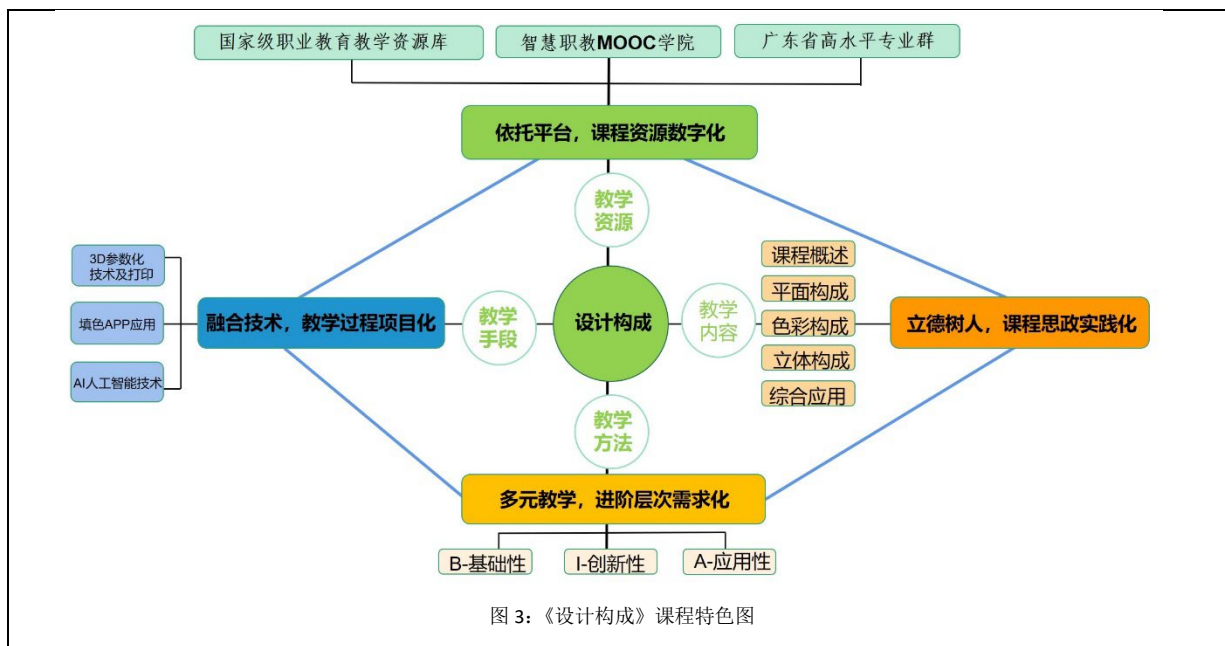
国家级职业教育教学资源库

智慧职教MOOC学院

广东省高水平专业群

依托平台，课程资源数字化

教学资源

3D参数化技术及打印

填色APP应用

AI人工智能技术

融合技术，教学过程项目化

教学手段

设计构成

教学内容

课程概述

平面构成

色彩构成

立体构成

综合应用

立德树人，课程思政实践化

教学方法

多元教学，进阶层次需求化

B-基础性

I-创新性

A-应用性

图 3：《设计构成》课程特色图